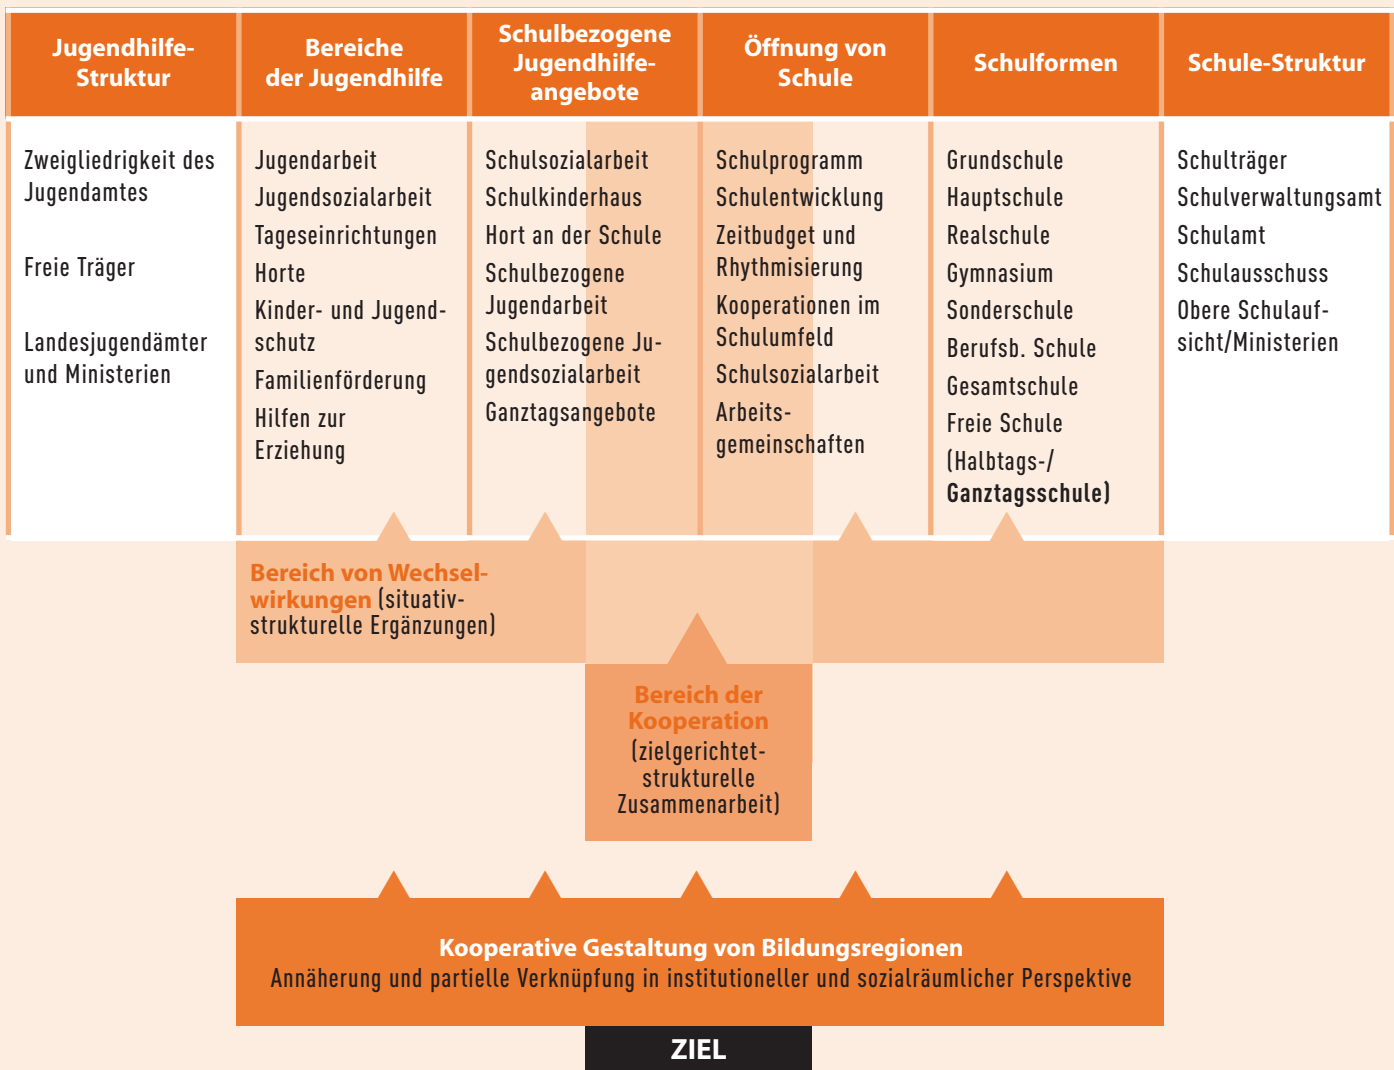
| Jugendhilfe-Struktur | Bereiche der Jugendhilfe | Schulbezogene Jugendhilfeangebote | Öffnung von Schule | Schulformen | Schule-Struktur |
|---|---|---|---|---|---|
| Zweigliedrigkeit des Jugendamtes<br>Freie Träger<br>Landesjugendämter und Ministerien | Jugendarbeit<br>Jugendsozialarbeit<br>Tageseinrichtungen<br>Horte<br>Kinder- und Jugendschutz<br>Familienförderung<br>Hilfen zur Erziehung | Schulsozialarbeit<br>Schulkinderhaus<br>Hort an der Schule<br>Schulbezogene Jugendarbeit<br>Schulbezogene Jugendsozialarbeit<br>Ganztagsangebote | Schulprogramm<br>Schulentwicklung<br>Zeitbudget und Rhythmisierung<br>Kooperationen im Schulumfeld<br>Schulsozialarbeit<br>Arbeitsgemeinschaften | Grundschule<br>Hauptschule<br>Realschule<br>Gymnasium<br>Sonderschule<br>Berufsb. Schule<br>Gesamtschule<br>Freie Schule<br>(Halbtags-/ **Ganztagsschule)** | Schulträger<br>Schulverwaltungsamt<br>Schulamt<br>Schulausschuss<br>Obere Schulaufsicht/Ministerien |

Bereich von Wechselwirkungen (situativ-strukturelle Ergänzungen)

Bereich der Kooperation (zielgerichtet-strukturelle Zusammenarbeit)

Kooperative Gestaltung von Bildungsregionen
Annäherung und partielle Verknüpfung in institutioneller und sozialräumlicher Perspektive

ZIEL